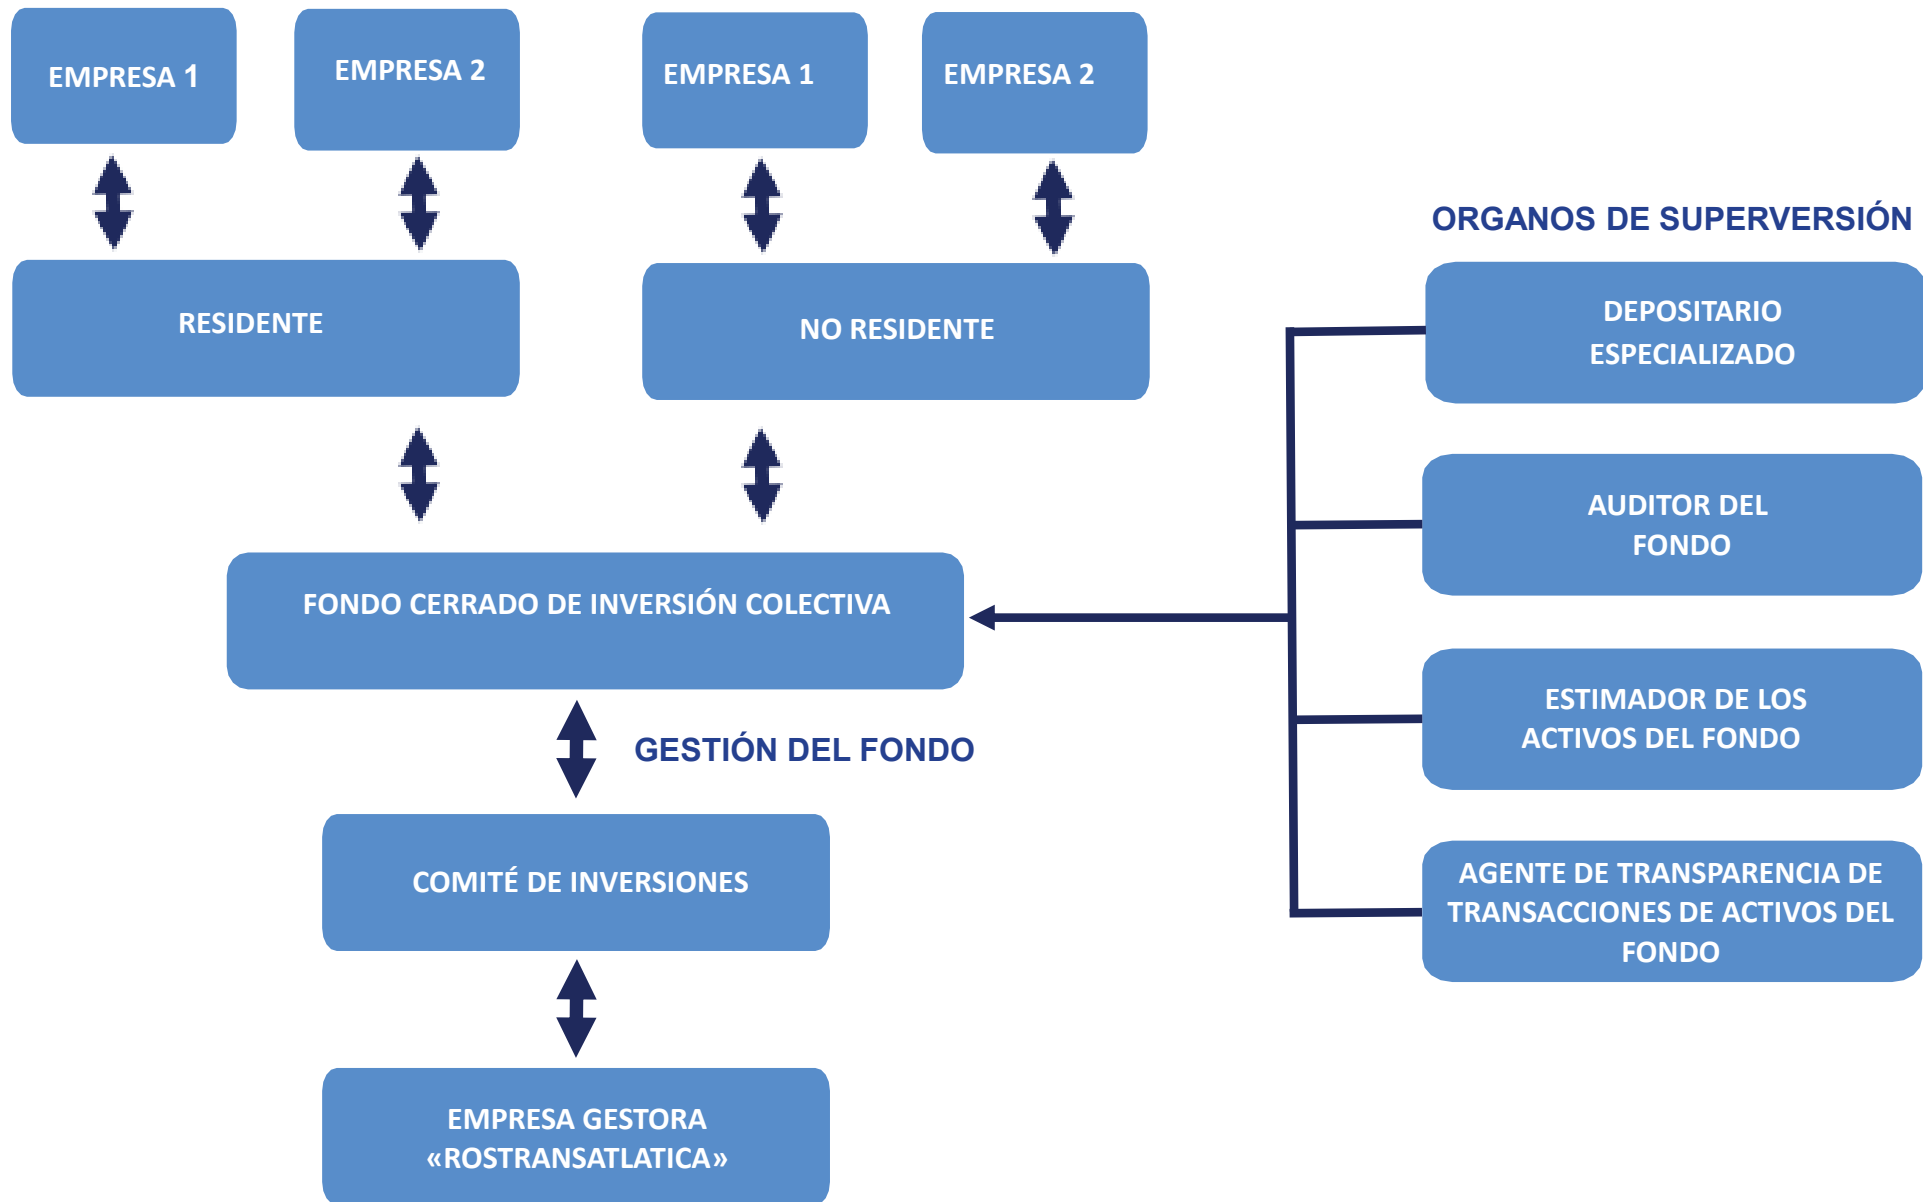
EMPRESA 1

EMPRESA 2

EMPRESA 1

EMPRESA 2

RESIDENTE

NO RESIDENTE

ORGANOS DE SUPERVERSIÓN

DEPOSITARIO ESPECIALIZADO

AUDITOR DEL FONDO

ESTIMADOR DE LOS ACTIVOS DEL FONDO

AGENTE DE TRANSPARENCIA DE TRANSACCIONES DE ACTIVOS DEL FONDO

FONDO CERRADO DE INVERSIÓN COLECTIVA

GESTIÓN DEL FONDO

COMITÉ DE INVERSIONES

EMPRESA GESTORA «ROSTRANSATLATICA»